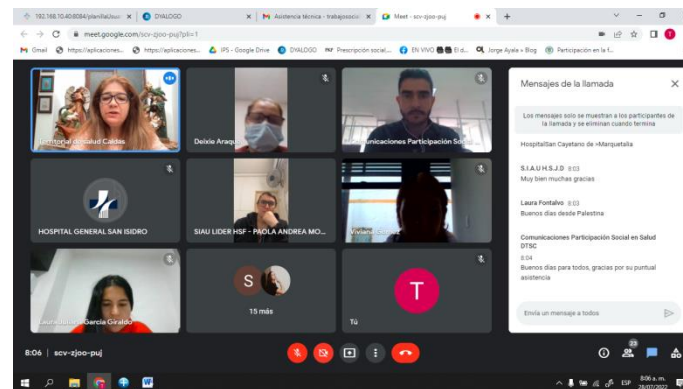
192.168.10.40:8084/planillaUsu: ×
DYALOGO ×
Asistencia técnica - trabajosocia ×
Meet - scv-zjoo-puj ×
+

meet.google.com/scv-zjoo-puj?pli=1

Gmail https://aplicaciones... https://aplicaciones... IPS - Google Drive DYALOGO Prescripción social... EN VIVO El d... Jorge Ayala » Blog Participación en la f...

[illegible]torial de Salud Caldas
Deixie Araqu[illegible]
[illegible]municaciones Participación Social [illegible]
HOSPITAL GENERAL SAN ISIDRO
SIAU LIDER HSF - PAOLA ANDREA MO...
Viviana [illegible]
Laura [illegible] García Giraldo
S
15 más
T
Tú

Mensajes de la llamada

Los mensajes solo se muestran a los participantes de la llamada y se eliminan cuando termina

Hospitallan Cayetano de «Marquetalia

S.I.A.U H.S.J.D 8:03
Muy bien muchas gracias

Laura Fontalvo 8:03
Buenos días desde Palestina

Comunicaciones Participación Social en Salud DTSC
8:04
Buenos días para todos, gracias por su puntual asistencia

Envía un mensaje a todos

8:06 | scv-zjoo-puj

23

ESP 8:06 a. m. 28/07/2022